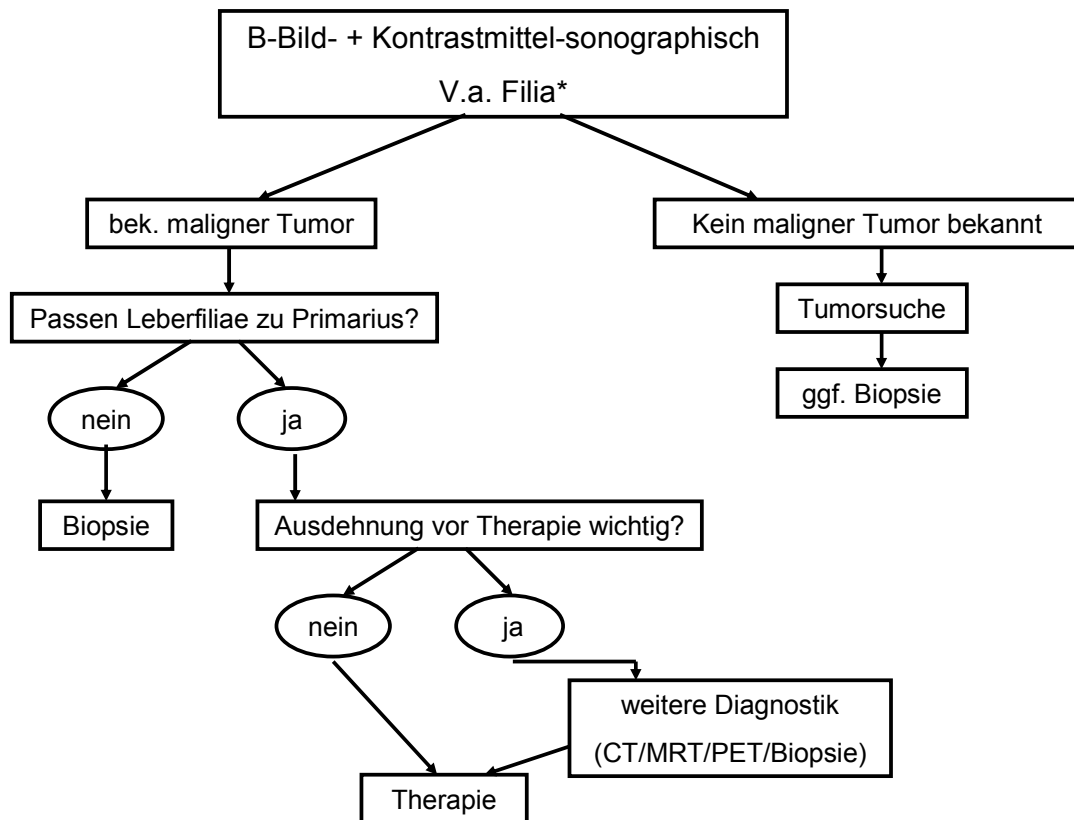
B-Bild- + Kontrastmittel-sonographisch
V.a. Filia*

bek. maligner Tumor

Kein maligner Tumor bekannt

Passen Leberfiliae zu Primarius?

Tumorsuche

ggf. Biopsie

nein

ja

Biopsie

Ausdehnung vor Therapie wichtig?

nein

ja

weitere Diagnostik
(CT/MRT/PET/Biopsie)

Therapie